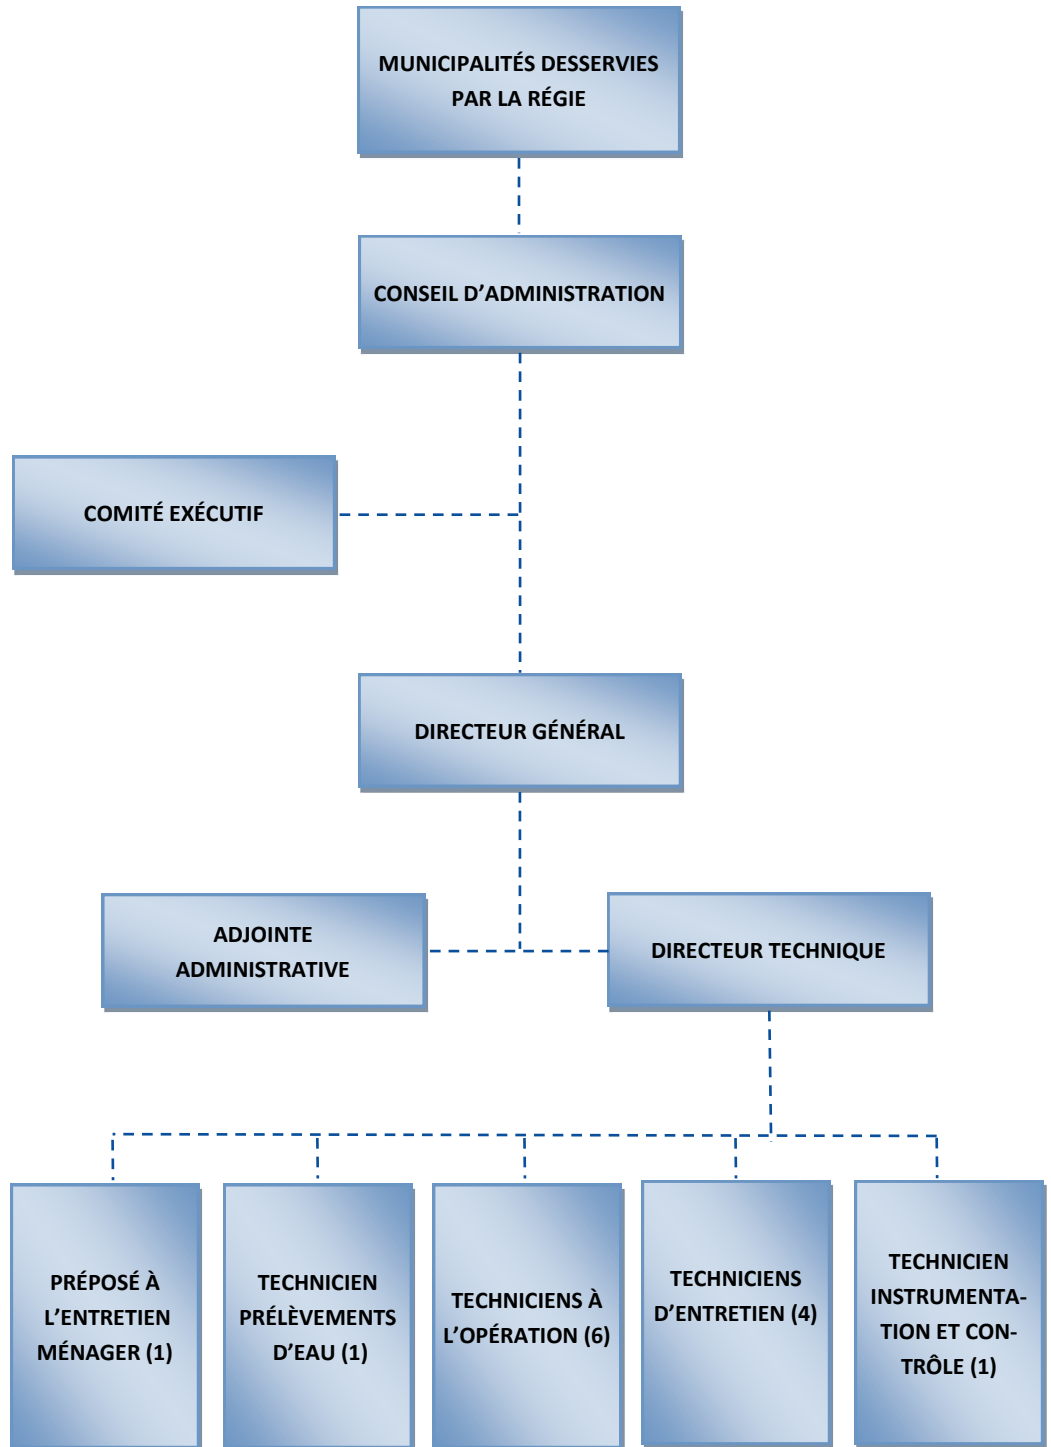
MUNICIPALITÉS DESSERVIES PAR LA RÉGIE

CONSEIL D'ADMINISTRATION

COMITÉ EXÉCUTIF

DIRECTEUR GÉNÉRAL

ADJOINTE ADMINISTRATIVE

DIRECTEUR TECHNIQUE

PRÉPOSÉ À L'ENTRETIEN MÉNAGER (1)

TECHNICIEN PRÉLÈVEMENTS D'EAU (1)

TECHNICIENS À L'OPÉRATION (6)

TECHNICIENS D'ENTRETIEN (4)

TECHNICIEN INSTRUMENTATION ET CONTRÔLE (1)